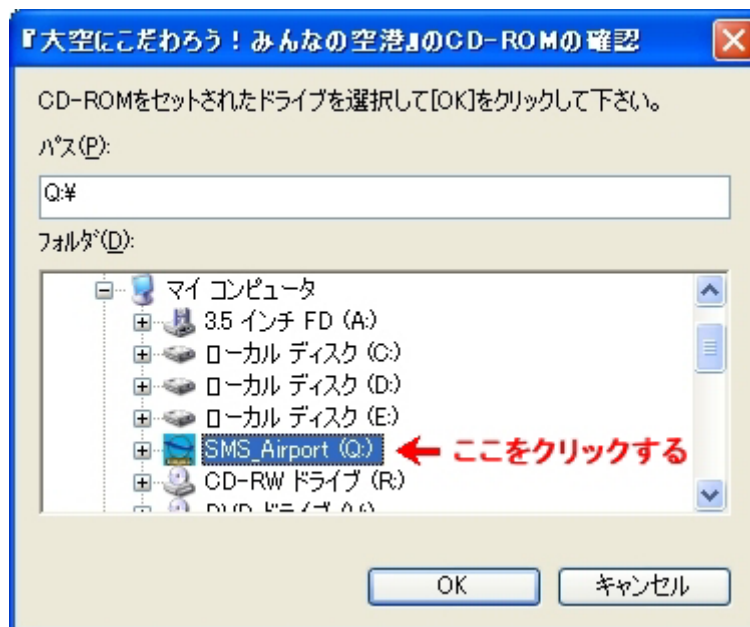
『大空にこだわろう！みんなの空港』のCD-ROMの確認

CD-ROMをセットされたドライブを選択して[OK]をクリックして下さい。

パス(P):

Q:¥

フォルダ(D):

マイ コンピュータ
3.5 インチ FD (A:)
ローカル ディスク (C:)
ローカル ディスク (D:)
ローカル ディスク (E:)
SMS_Airport (Q:)
CD-RW ドライブ (R:)
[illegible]

ここをクリックする

OK
キャンセル